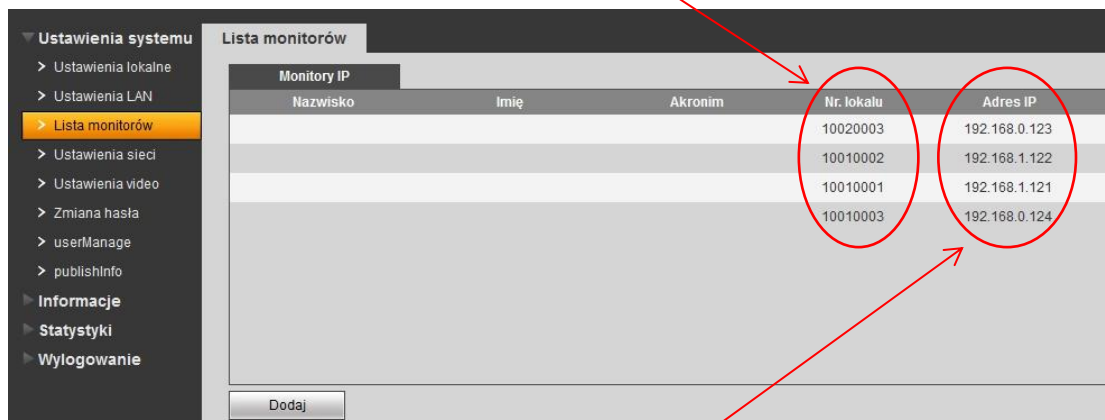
Ustawienia systemu
> Ustawienia lokalne
> Ustawienia LAN
> Lista monitorów
> Ustawienia sieci
> Ustawienia video
> Zmiana hasła
> userManage
> publishInfo
Informacje
Statystyki
Wylogowanie

Lista monitorów

Monitory IP

| Nazwisko | Imię | Akronim | Nr. lokalu | Adres IP |
|---|---|---|---|---|
| | | | 10020003 | 192.168.0.123 |
| | | | 10010002 | 192.168.1.122 |
| | | | 10010001 | 192.168.1.121 |
| | | | 10010003 | 192.168.0.124 |

Dodaj